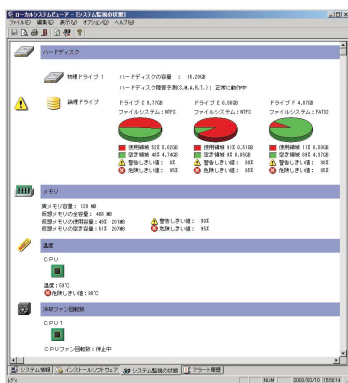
ローカルシステムビューア - [システム監視の状態]
ファイル(F) 編集(E) 表示(V) オプション(O) ヘルプ(H)

ハードディスク

物理ドライブ 1　ハードディスクの容量 : 15.20GB
ハードディスク障害予測(S.M.A.R.T.) : 正常に動作中

論理ドライブ
ドライブ C 9.77GB
ファイルシステム : NTFS
使用領域 52% 5.02GB
空き領域 48% 4.74GB
警告しきい値 : 0%
危険しきい値 : 95%

ドライブ E 0.58GB
ファイルシステム : NTFS
使用領域 91% 0.51GB
空き領域 9% 0.06GB
警告しきい値 : 80%
危険しきい値 : 95%

ドライブ F 4.87GB
ファイルシステム : FAT32
使用領域 11% 0.53GB
空き領域 89% 4.37GB
警告しきい値 : 90%
危険しきい値 : 95%

メモリ

実メモリ容量 : 128 MB
仮想メモリの全容量 : 400 MB
仮想メモリの使用容量 : 49% 201MB
仮想メモリの空き容量 : 51% 207MB
警告しきい値 : 80%
危険しきい値 : 95%

温度

CPU
温度 : 54°C
危険しきい値 : 56°C

冷却ファン回転数

CPU1
CPUファン回転数 : 停止中

システム情報　インストールソフトウェア　システム監視の状態　アラート履歴

レディ　NUM　2003/03/10 15:56:14